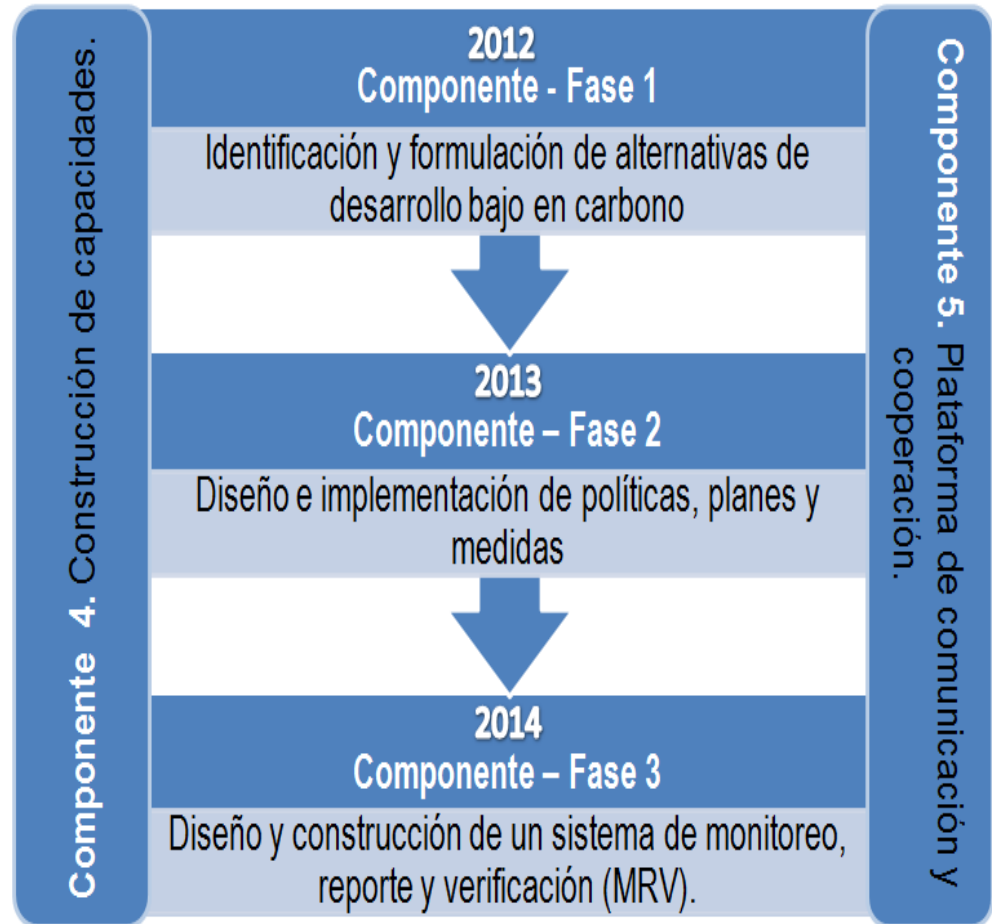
Componente 4. Construcción de capacidades.

2012
Componente - Fase 1

Identificación y formulación de alternativas de desarrollo bajo en carbono

2013
Componente – Fase 2

Diseño e implementación de políticas, planes y medidas

2014
Componente – Fase 3

Diseño y construcción de un sistema de monitoreo, reporte y verificación (MRV).

Componente 5. Plataforma de comunicación y cooperación.